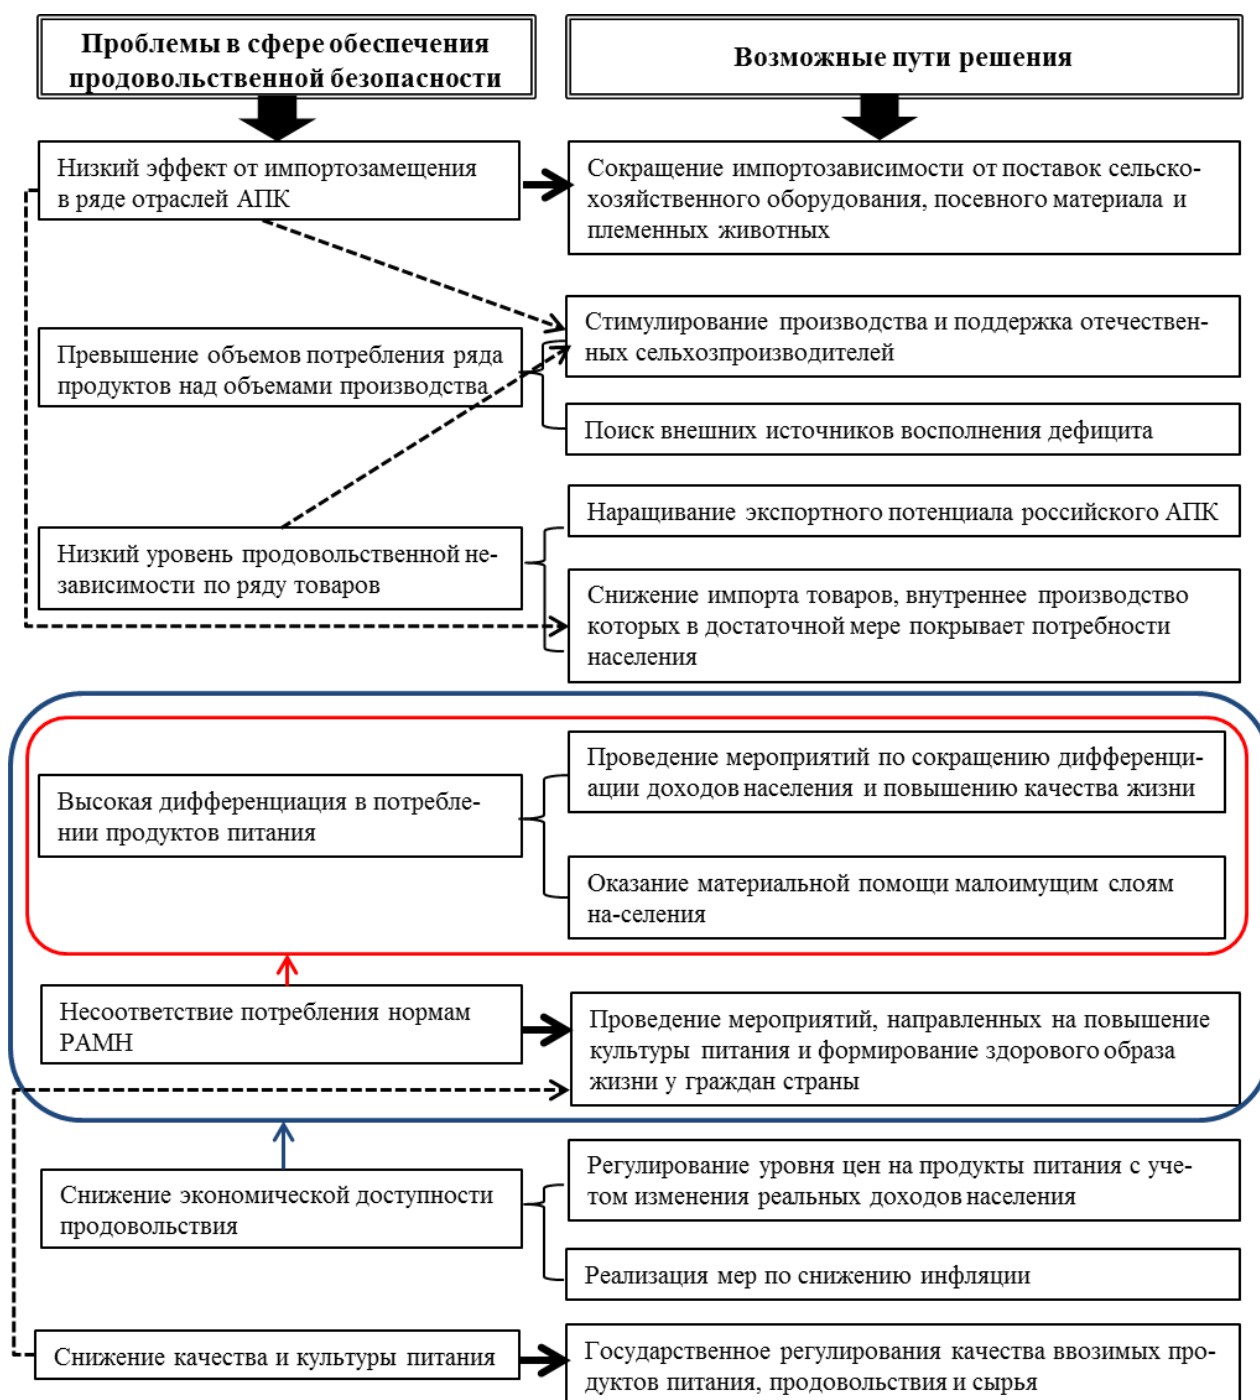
Проблемы в сфере обеспечения продовольственной безопасности

Возможные пути решения

Низкий эффект от импортозамещения в ряде отраслей АПК

Сокращение импортозависимости от поставок сельскохозяйственного оборудования, посевного материала и племенных животных

Превышение объемов потребления ряда продуктов над объемами производства

Стимулирование производства и поддержка отечественных сельхозпроизводителей

Поиск внешних источников восполнения дефицита

Низкий уровень продовольственной независимости по ряду товаров

Наращивание экспортного потенциала российского АПК

Снижение импорта товаров, внутреннее производство которых в достаточной мере покрывает потребности населения

Высокая дифференциация в потреблении продуктов питания

Проведение мероприятий по сокращению дифференциации доходов населения и повышению качества жизни

Оказание материальной помощи малоимущим слоям на-селения

Несоответствие потребления нормам РАМН

Проведение мероприятий, направленных на повышение культуры питания и формирование здорового образа жизни у граждан страны

Снижение экономической доступности продовольствия

Регулирование уровня цен на продукты питания с учетом изменения реальных доходов населения

Реализация мер по снижению инфляции

Снижение качества и культуры питания

Государственное регулирования качества ввозимых продуктов питания, продовольствия и сырья